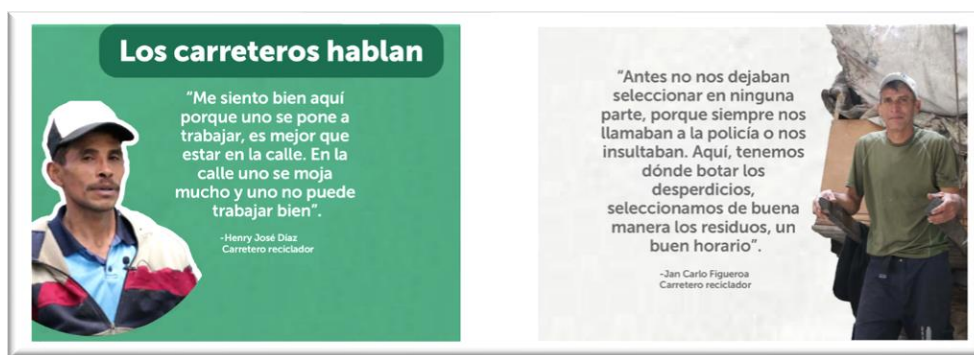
Los carreteros hablan

"Me siento bien aquí porque uno se pone a trabajar, es mejor que estar en la calle. En la calle uno se moja mucho y uno no puede trabajar bien".

-Henry José Díaz
Carretero reciclador

"Antes no nos dejaban seleccionar en ninguna parte, porque siempre nos llamaban a la policía o nos insultaban. Aquí, tenemos dónde botar los desperdicios, seleccionamos de buena manera los residuos, un buen horario".

-Jan Carlo Figueroa
Carretero reciclador